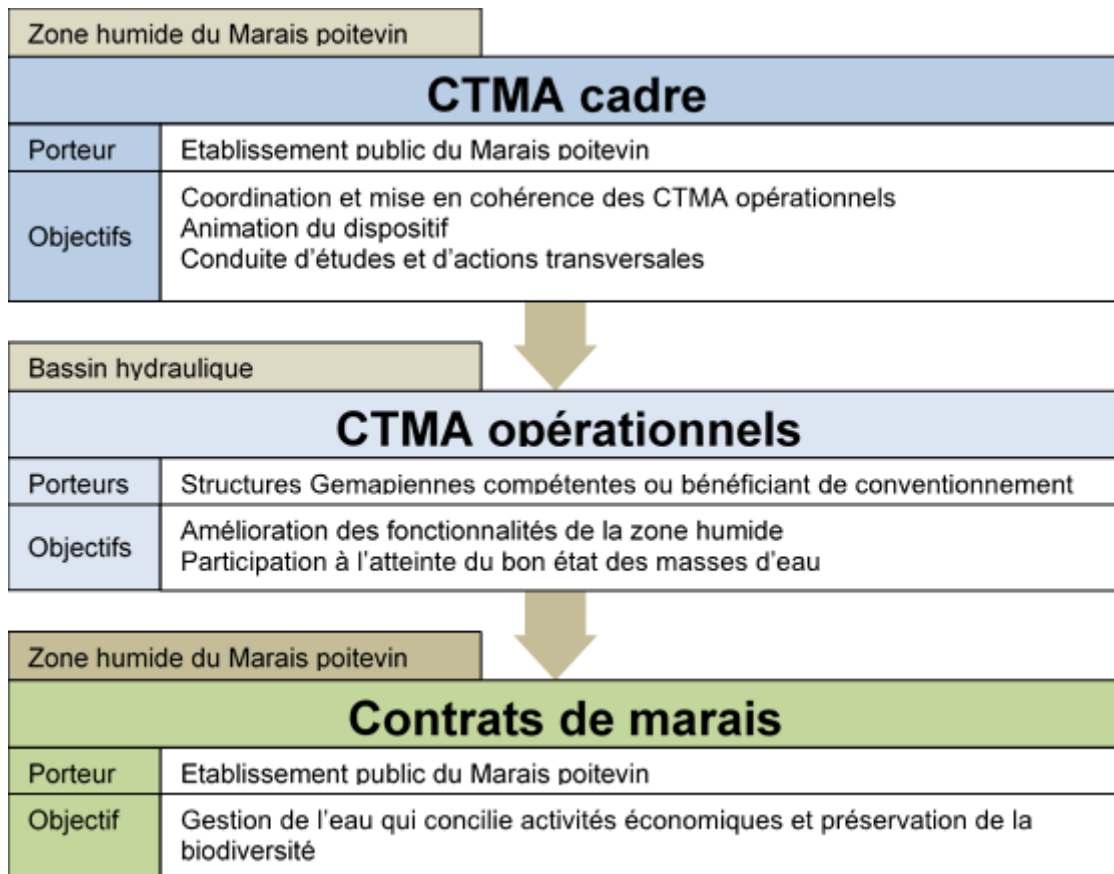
Zone humide du Marais poitevin

CTMA cadre

| Porteur | Etablissement public du Marais poitevin |
|---|---|
| Objectifs | Coordination et mise en cohérence des CTMA opérationnels<br>Animation du dispositif<br>Conduite d'études et d'actions transversales |

Bassin hydraulique

CTMA opérationnels

| Porteurs | Structures Gemapiennes compétentes ou bénéficiant de conventionnement |
|---|---|
| Objectifs | Amélioration des fonctionnalités de la zone humide<br>Participation à l'atteinte du bon état des masses d'eau |

Zone humide du Marais poitevin

Contrats de marais

| Porteur | Etablissement public du Marais poitevin |
|---|---|
| Objectif | Gestion de l'eau qui concilie activités économiques et préservation de la biodiversité |